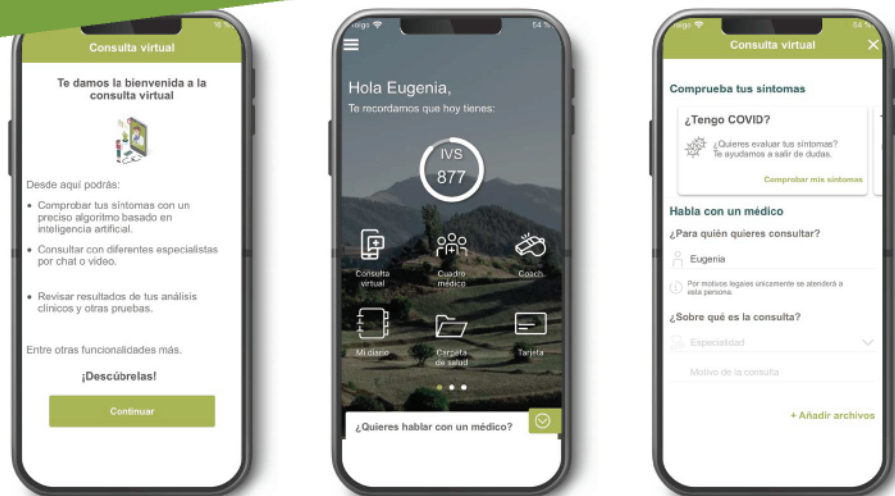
Consulta virtual

Te damos la bienvenida a la consulta virtual

Desde aquí podrás:

• Comprobar tus síntomas con un preciso algoritmo basado en inteligencia artificial.

• Consultar con diferentes especialistas por chat o video.

• Revisar resultados de tus análisis clínicos y otras pruebas.

Entre otras funcionalidades más.

¡Descúbrelas!

Continuar

Hola Eugenia,

Te recordamos que hoy tienes:

IVS
877

Consulta virtual

Cuadro médico

Coach

Mi diario

Carpeta de salud

Tarjeta

¿Quieres hablar con un médico?

Consulta virtual

Comprueba tus síntomas

¿Tengo COVID?

¿Quieres evaluar tus síntomas? Te ayudamos a salir de dudas.

Comprobar mis síntomas

Habla con un médico

¿Para quién quieres consultar?

Eugenia

Por motivos legales únicamente se atenderá a esta persona.

¿Sobre qué es la consulta?

Especialidad

Motivo de la consulta

+ Añadir archivos